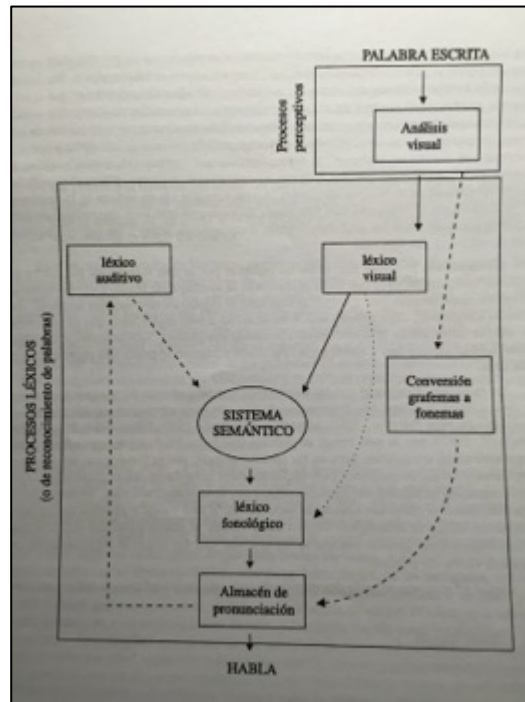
PALABRA ESCRITA

Procesos perceptivos

Análisis visual

PROCESOS LÉXICOS (o de reconocimiento de palabras)

léxico auditivo

léxico visual

SISTEMA SEMÁNTICO

Conversión grafemas a fonemas

léxico fonológico

Almacén de pronunciación

HABLA